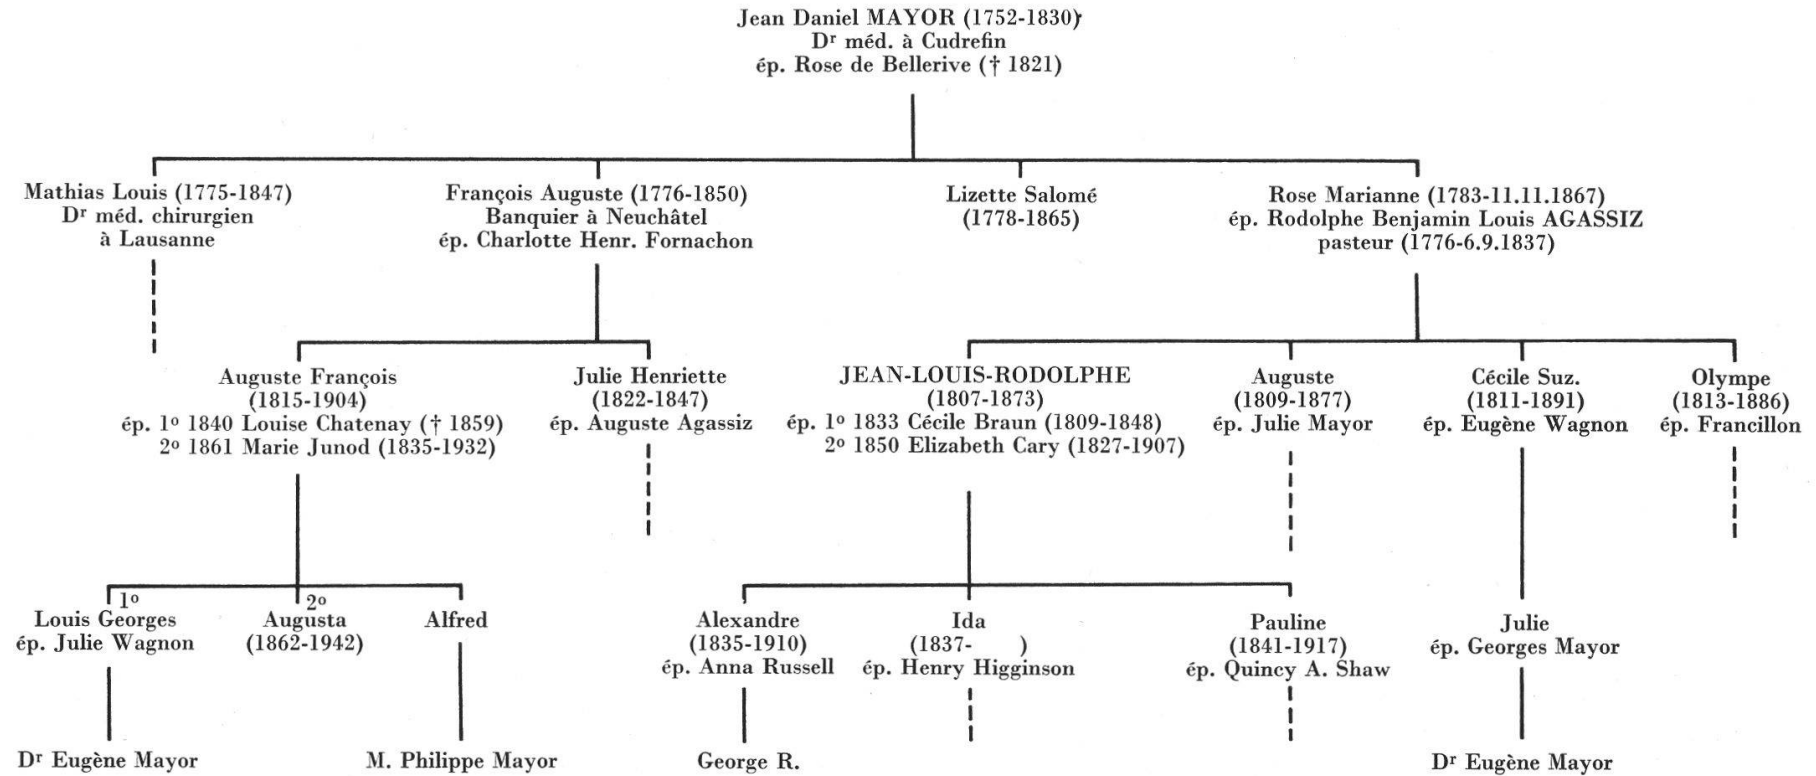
Jean Daniel MAYOR (1752-1830)
D$^r$ méd. à Cudrefin
ép. Rose de Bellerive († 1821)

Mathias Louis (1775-1847)
D$^r$ méd. chirurgien
à Lausanne

François Auguste (1776-1850)
Banquier à Neuchâtel
ép. Charlotte Henr. Fornachon

Lizette Salomé
(1778-1865)

Rose Marianne (1783-11.11.1867)
ép. Rodolphe Benjamin Louis AGASSIZ
pasteur (1776-6.9.1837)

Auguste François
(1815-1904)
ép. 1$^o$ 1840 Louise Chatenay († 1859)
2$^o$ 1861 Marie Junod (1835-1932)

Julie Henriette
(1822-1847)
ép. Auguste Agassiz

JEAN-LOUIS-RODOLPHE
(1807-1873)
ép. 1$^o$ 1833 Cécile Braun (1809-1848)
2$^o$ 1850 Elizabeth Cary (1827-1907)

Auguste
(1809-1877)
ép. Julie Mayor

Cécile Suz.
(1811-1891)
ép. Eugène Wagnon

Olympe
(1813-1886)
ép. Francillon

1$^o$
Louis Georges
ép. Julie Wagnon

2$^o$
Augusta
(1862-1942)

Alfred

Alexandre
(1835-1910)
ép. Anna Russell

Ida
(1837- )
ép. Henry Higginson

Pauline
(1841-1917)
ép. Quincy A. Shaw

Julie
ép. Georges Mayor

D$^r$ Eugène Mayor

M. Philippe Mayor

George R.

D$^r$ Eugène Mayor